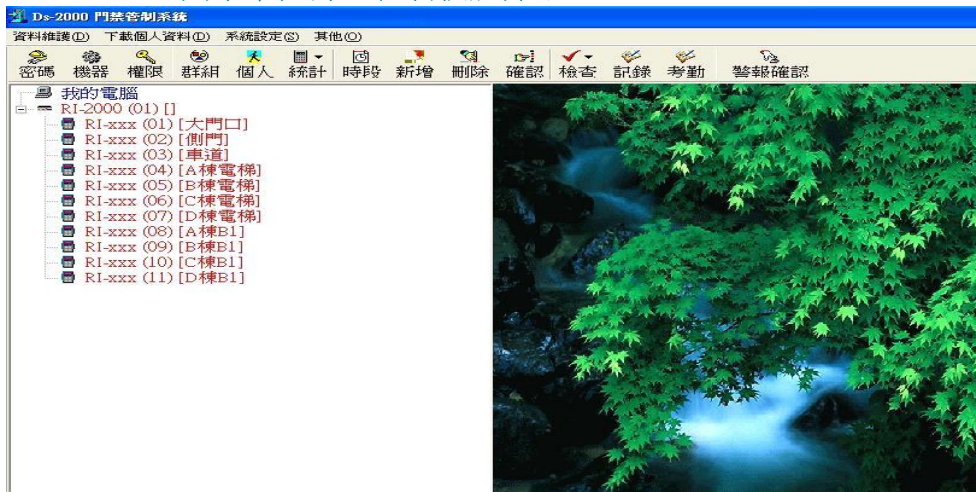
Ds-2000 門禁管制系統

資料維護(D) 下載個人資料(D) 系統設定(S) 其他(O)

密碼 機器 權限 群組 個人 統計 時段 新增 刪除 確認 檢查 記錄 考勤 警報確認

我的電腦
RI-2000 (01) []
RI-xxx (01) [大門口]
RI-xxx (02) [側門]
RI-xxx (03) [車道]
RI-xxx (04) [A棟電梯]
RI-xxx (05) [B棟電梯]
RI-xxx (06) [C棟電梯]
RI-xxx (07) [D棟電梯]
RI-xxx (08) [A棟B1]
RI-xxx (09) [B棟B1]
RI-xxx (10) [C棟B1]
RI-xxx (11) [D棟B1]